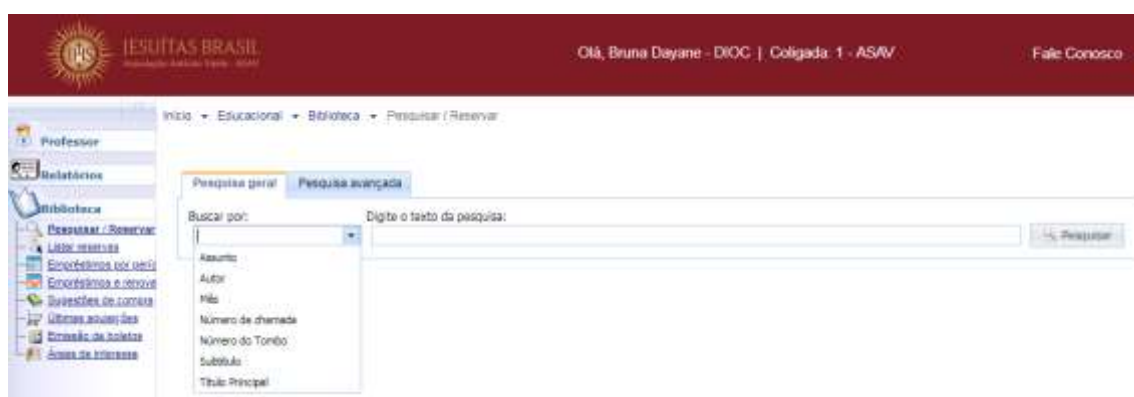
JESUÍTAS BRASIL
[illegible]

Olá, Bruna Dayane - DIOC | Coligada: 1 - ASAV

Fale Conosco

Professor
Relatórios
Biblioteca
Pesquisar / Reservar
Listar reservas
Empréstimos por perí
Empréstimos e renova
Sugestões de compra
Últimas aquisições
Emissão de boletos
Áreas de interesse

Início ▾ Educacional ▾ Biblioteca ▾ Pesquisar / Reservar

Pesquisa geral | Pesquisa avançada

Buscar por:
Digite o texto da pesquisa:
Pesquisar

Assunto
Autor
Mês
Número de chamada
Número do Tombo
Subtítulo
Título Principal